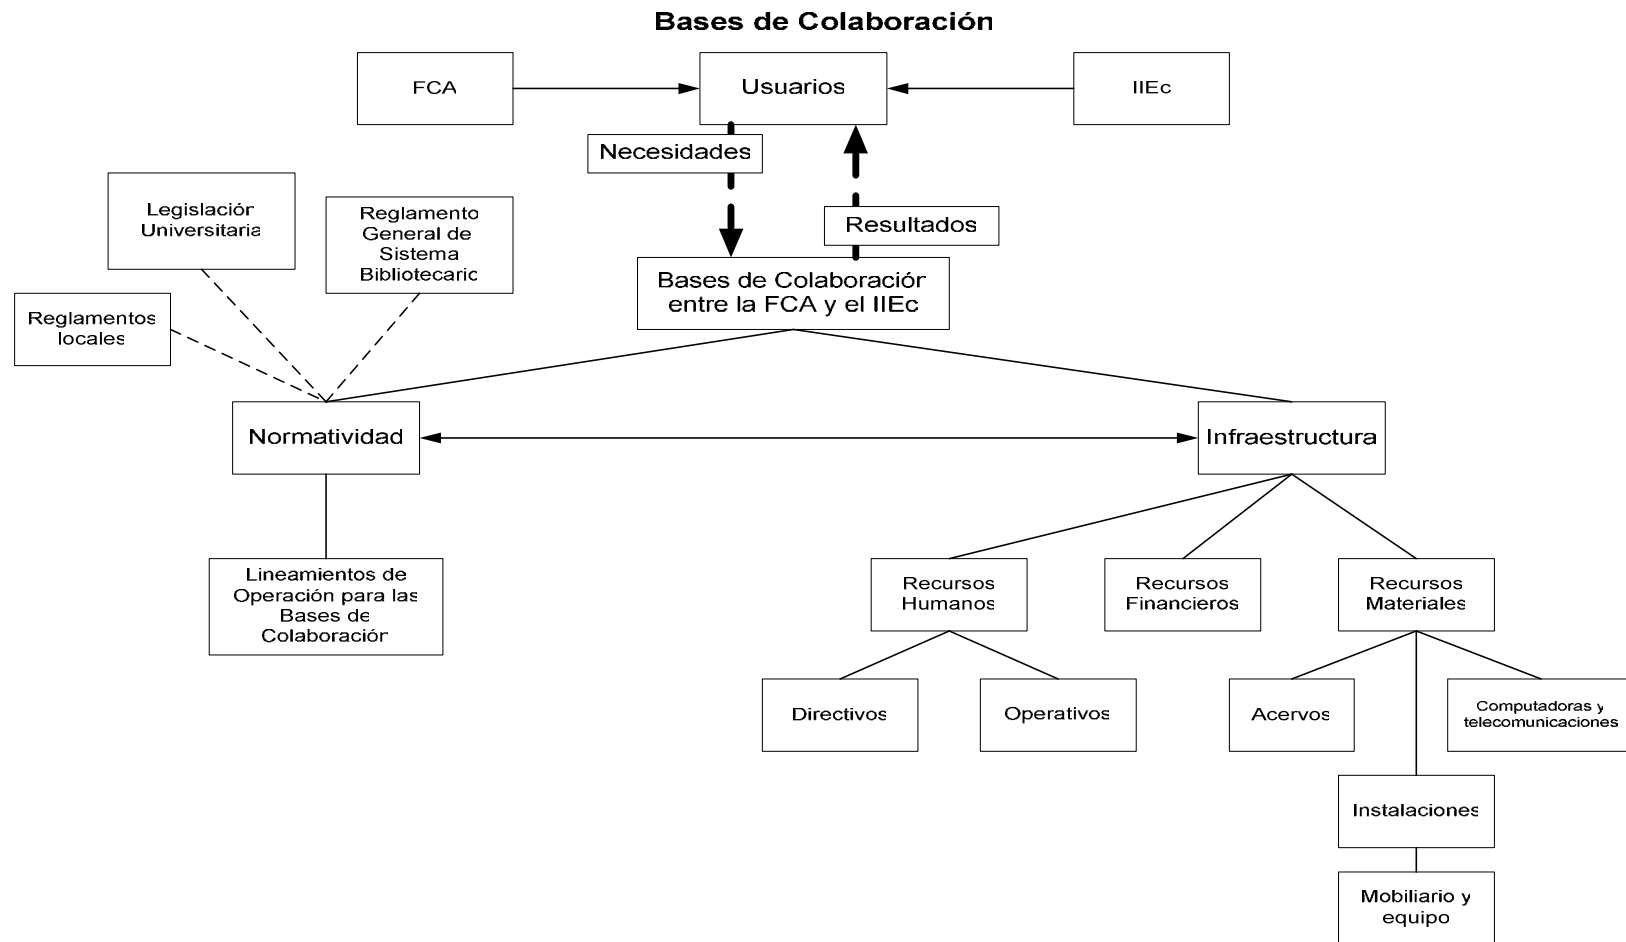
Bases de Colaboración

FCA

Usuarios

IIEc

Necesidades

Resultados

Legislación Universitaria

Reglamento General de Sistema Bibliotecario

Reglamentos locales

Bases de Colaboración entre la FCA y el IIEc

Normatividad

Infraestructura

Lineamientos de Operación para las Bases de Colaboración

Recursos Humanos

Recursos Financieros

Recursos Materiales

Directivos

Operativos

Acervos

Computadoras y telecomunicaciones

Instalaciones

Mobiliario y equipo